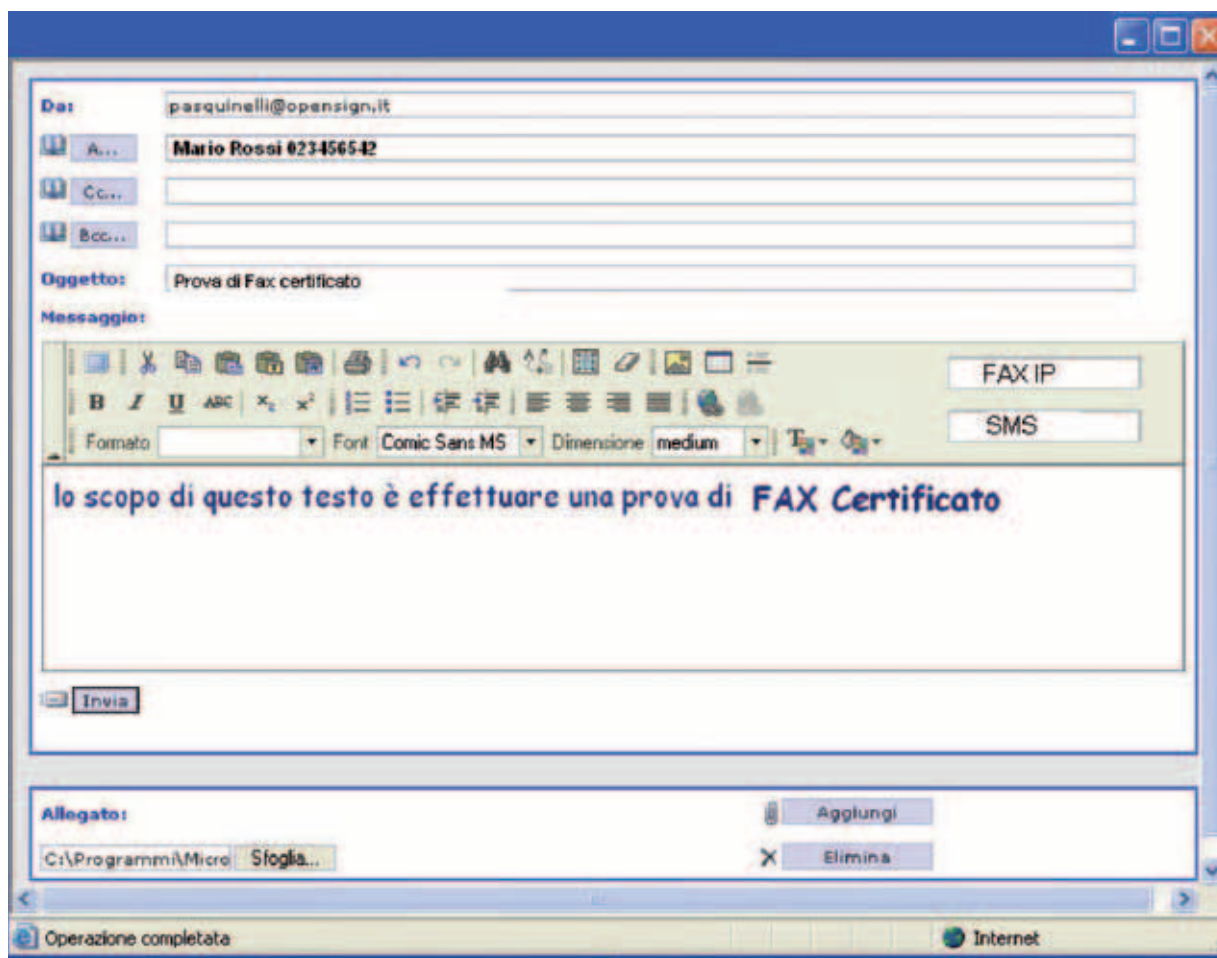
Da: pasquinelli@opensign.it

A... Mario Rossi 023456542

Cc...

Bcc...

Oggetto: Prova di Fax certificato

Messaggio:

FAX IP

SMS

Formato Font Comic Sans MS Dimensione medium

lo scopo di questo testo è effettuare una prova di FAX Certificato

Invia

Allegato:

Aggiungi

C:\Programmi\Micro Sfoglia...

Elimina

Operazione completata

Internet